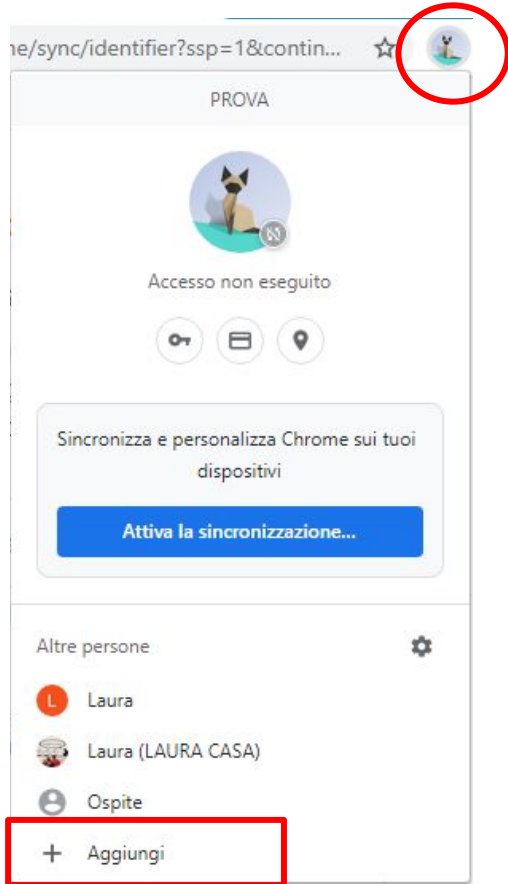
ne/sync/identifier?ssp=1&contin...

PROVA

Accesso non eseguito

Sincronizza e personalizza Chrome sui tuoi dispositivi

Attiva la sincronizzazione...

Altre persone

L Laura

Laura (LAURA CASA)

Ospite

+ Aggiungi